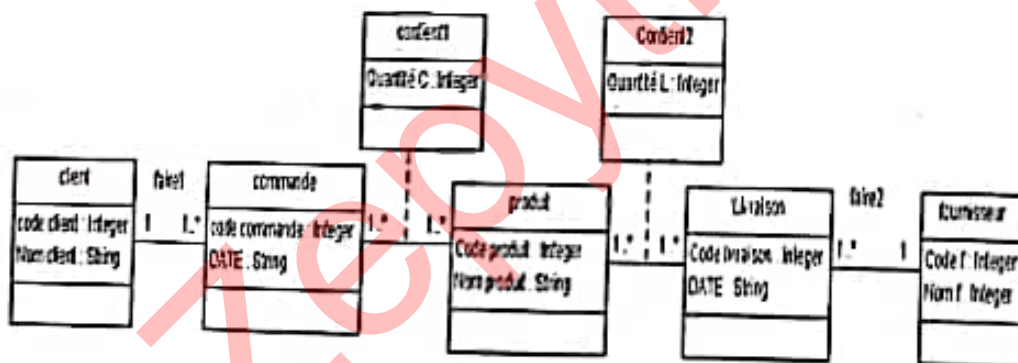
contient1
Quantité C : Integer

Contient2
Quantité L : Integer

client
code client : Integer
Nom client : String

faire1
1
1..*

commande
code commande : Integer
DATE : String

1..*
1..*

produit
Code produit : Integer
Nom produit : String

1..*
1..*

Livraison
Code livraison : Integer
DATE : String

faire2
1..*
1

fournisseur
Code f : Integer
Nom f : Integer

zeovit